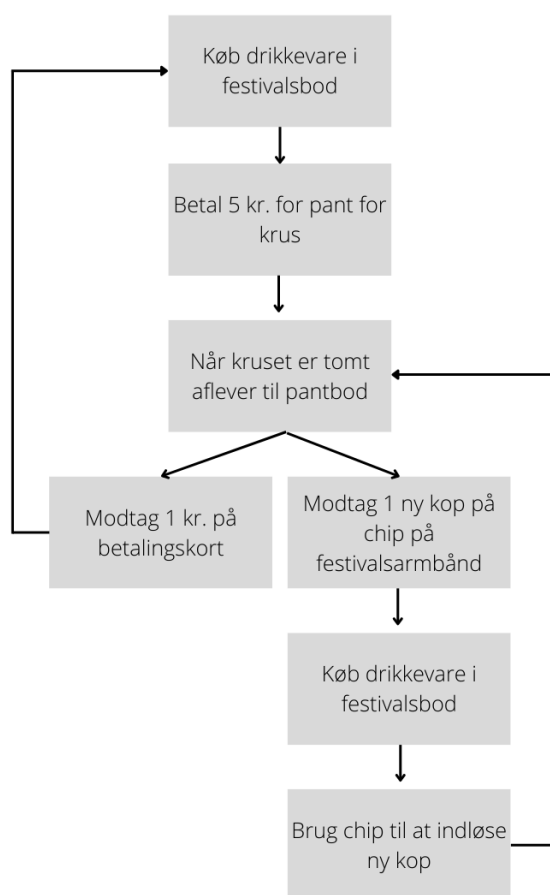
Køb drikkevare i festivalsbod

Betal 5 kr. for pant for krus

Når kruset er tomt aflever til pantbod

Modtag 1 kr. på betalingskort

Modtag 1 ny kop på chip på festivalsarmbånd

Køb drikkevare i festivalsbod

Brug chip til at indløse ny kop